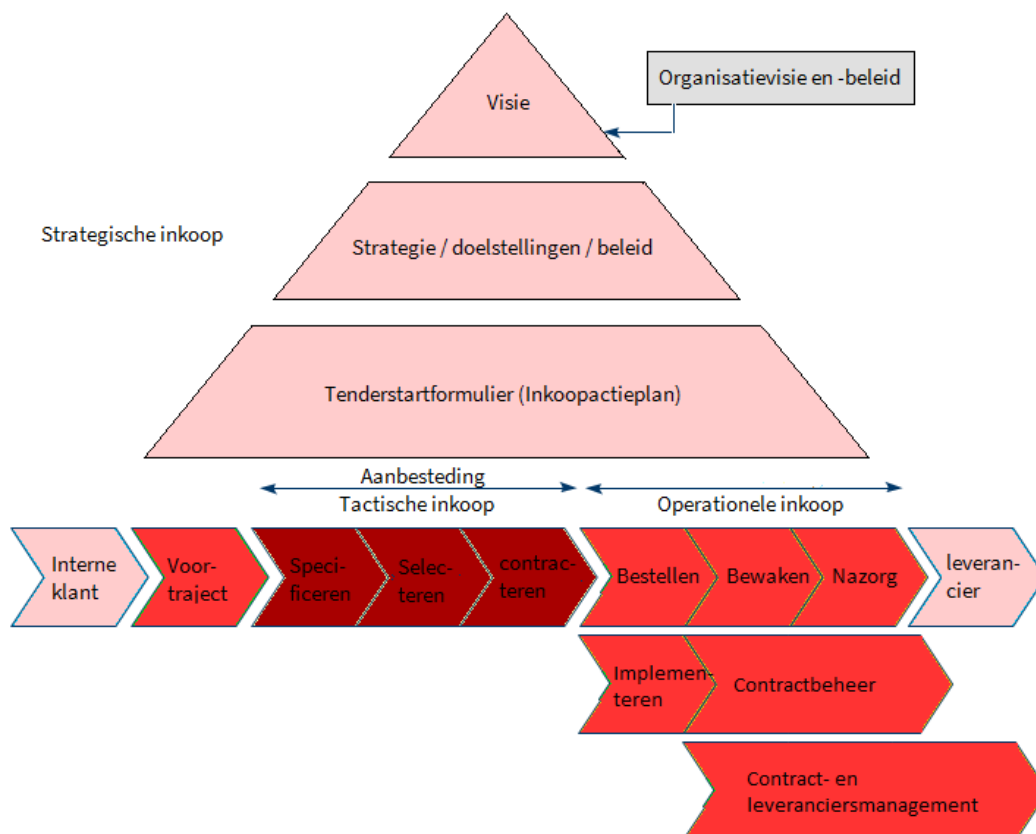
Visie

Organisatievisie en -beleid

Strategische inkoop

Strategie / doelstellingen / beleid

Tenderstartformulier (Inkoopactieplan)

Aanbesteding
Tactische inkoop

Operationele inkoop

Interne klant

Voortraject

Specificeren

Selecteren

contracteren

Bestellen

Bewaken

Nazorg

leverancier

Implementeren

Contractbeheer

Contract- en leveranciersmanagement